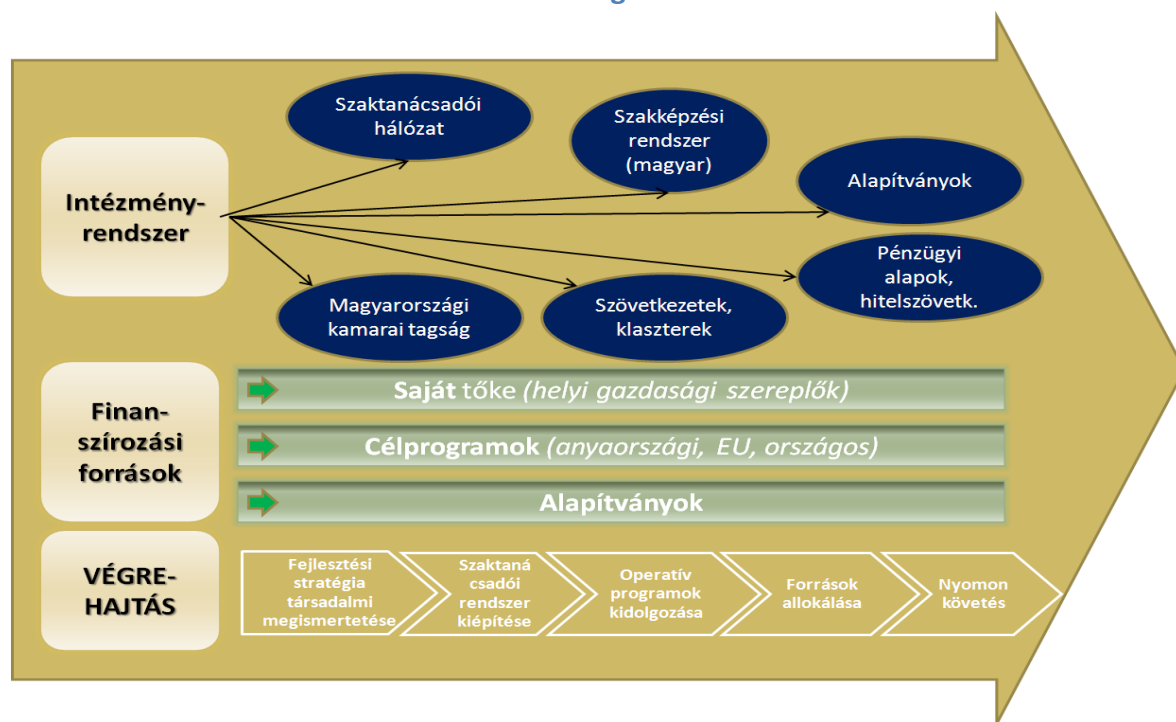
Intézmény-rendszer

Szaktanácsadói hálózat

Szakképzési rendszer (magyar)

Alapítványok

Pénzügyi alapok, hitelszövetk.

Magyarországi kamarai tagság

Szövetkezetek, klaszterek

Finan-szírozási források

Saját tőke *(helyi gazdasági szereplők)*

Célprogramok *(anyaországi, EU, országos)*

Alapítványok

VÉGRE-HAJTÁS

Fejlesztési stratégia társadalmi megismertetése

Szaktaná csadói rendszer kiépítése

Operatív programok kidolgozása

Források allokálása

Nyomon követés